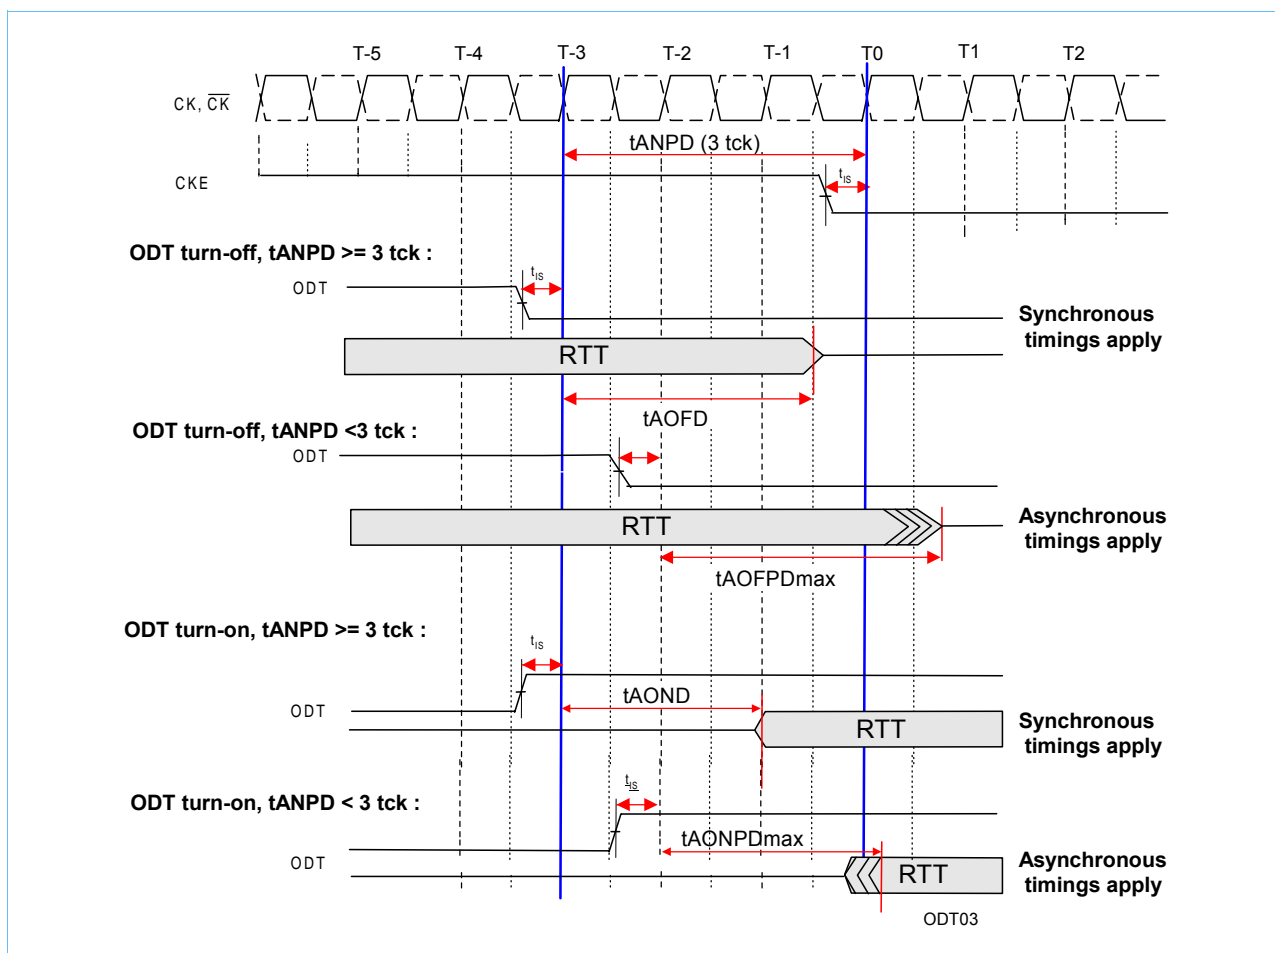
T-5 T-4 T-3 T-2 T-1 T0 T1 T2

CK, $\overline{CK}$

tANPD (3 tck)

CKE

$t_{IS}$

ODT turn-off, tANPD >= 3 tck :

$t_{IS}$

ODT

Synchronous timings apply

RTT

tAOFD

ODT turn-off, tANPD <3 tck :

ODT

RTT

Asynchronous timings apply

tAOFPDmax

ODT turn-on, tANPD >= 3 tck :

$t_{IS}$

tAOND

ODT

RTT

Synchronous timings apply

$t_{IS}$

ODT turn-on, tANPD < 3 tck :

tAONPDmax

ODT

RTT

Asynchronous timings apply

ODT03